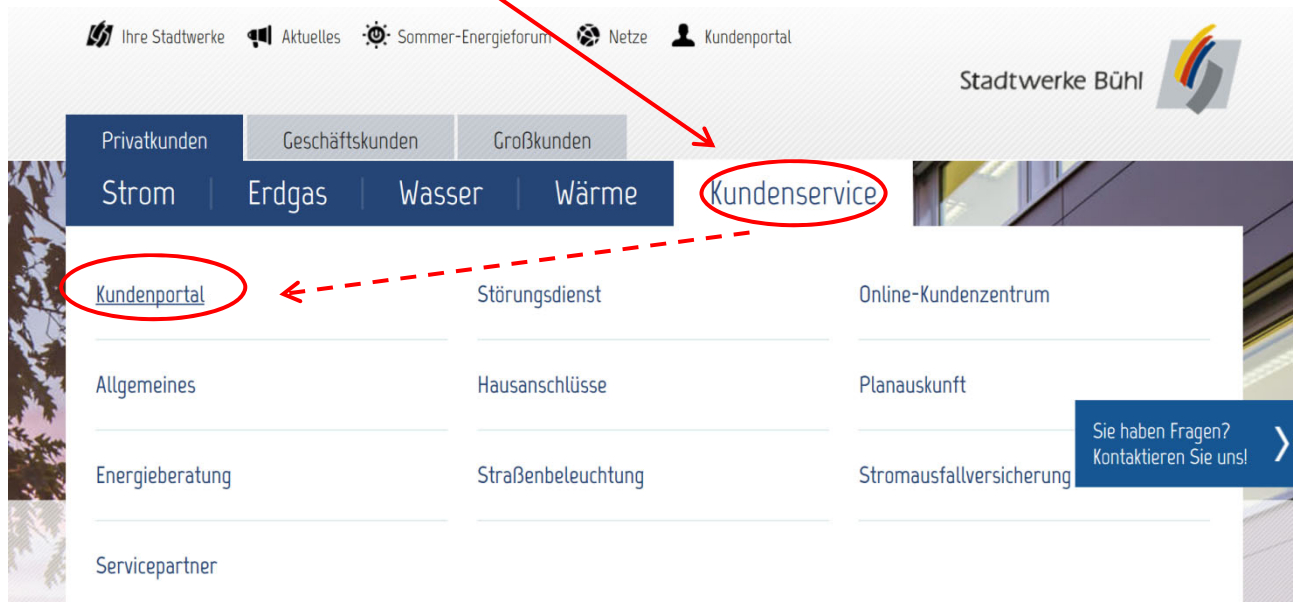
Ihre Stadtwerke Aktuelles Sommer-Energieforum Netze Kundenportal

Stadtwerke Bühl

Privatkunden Geschäftskunden Großkunden

Strom | Erdgas | Wasser | Wärme | Kundenservice

| Kundenportal | Störungsdienst | Online-Kundenzentrum |
|---|---|---|
| Allgemeines | Hausanschlüsse | Planauskunft |
| Energieberatung | Straßenbeleuchtung | Stromausfallversicherung |
| Servicepartner | | |

Sie haben Fragen? Kontaktieren Sie uns!